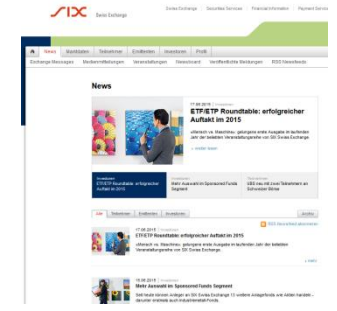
SIX Swiss Exchange

Swiss Exchange | Securities Services | Financial Information | Payment Serv

News | Marktdaten | Teilnehmer | Emittenten | Investoren | Profil

Exchange Messages | Medienmitteilungen | Veranstaltungen | Newsticker | Veröffentlichte Meldungen | RSS Newsfeeds

News

17.08.2015 | Investoren
ETF/ETP Roundtable: erfolgreicher Auftakt im 2015

«Matsch vs. Maschine» geprägte erste Ausgabe im laufenden Jahr der beliebten Veranstaltungsreihe von SIX Swiss Exchange.

» weiter lesen

Investoren
ETF/ETP Roundtable: erfolgreicher Auftakt im 2015

Investoren
Mehr Auswahl im Sponsored Funds Segment

Teilnehmer
SBS neu mit Live-Teilnehmern an Schweizer Börse

Alle | Teilnehmer | Emittenten | Investoren

RSS Newsfeed abonnieren

17.08.2015 | Investoren
ETF/ETP Roundtable: erfolgreicher Auftakt im 2015

«Matsch vs. Maschine» geprägte erste Ausgabe im laufenden Jahr der beliebten Veranstaltungsreihe von SIX Swiss Exchange.

» mehr

16.08.2015 | Investoren
Mehr Auswahl im Sponsored Funds Segment

Seit heute können Anleger an SIX Swiss Exchange 13 weitere Anlagefonds wie Aktien handeln – darunter erstmals auch Indexfonds Fonds.